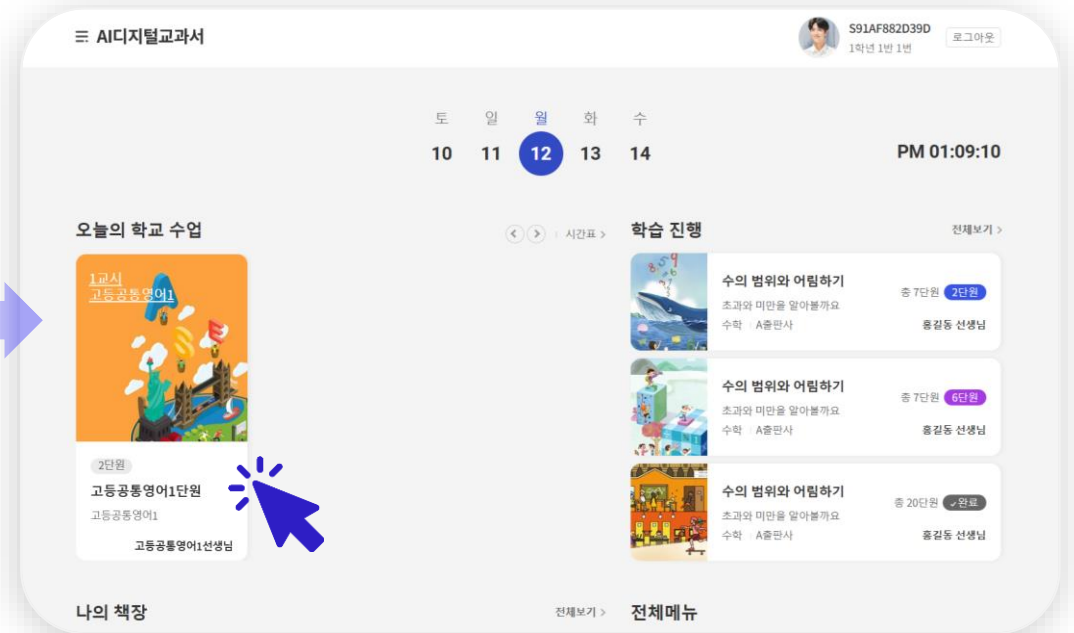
AI디지털교과서

S91AF882D39D
1학년 1반 1번
로그아웃

토 일 월 화 수
10 11 12 13 14

PM 01:09:10

오늘의 학교 수업
시간표 >

1교시
고등공통영어1

2단원
고등공통영어1단원
고등공통영어1
고등공통영어1선생님

학습 진행
전체보기 >

수의 범위와 어림하기
초과와 미만을 알아볼까요
수학 A출판사
총 7단원 2단원
홍길동 선생님

수의 범위와 어림하기
초과와 미만을 알아볼까요
수학 A출판사
총 7단원 6단원
홍길동 선생님

수의 범위와 어림하기
초과와 미만을 알아볼까요
수학 A출판사
총 20단원 완료
홍길동 선생님

나의 책장
전체보기 >

전체메뉴